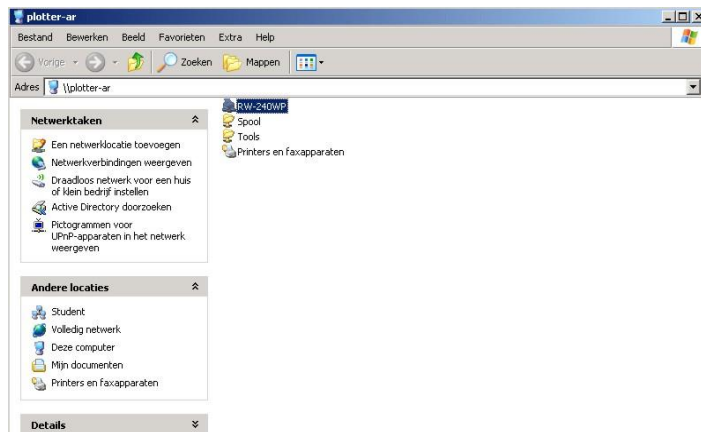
plotter-ar

Bestand Bewerken Beeld Favorieten Extra Help

Vorige Zoeken Mappen

Adres \\plotter-ar

Netwerktaken

Een netwerklocatie toevoegen
Netwerkverbindingen weergeven
Draadloos netwerk voor een huis of klein bedrijf instellen
Active Directory doorzoeken
Pictogrammen voor UPnP-apparaten in het netwerk weergeven

Andere locaties

Student
Volledig netwerk
Deze computer
Mijn documenten
Printers en faxapparaten

Details

RW-240WP
Spool
Tools
Printers en faxapparaten